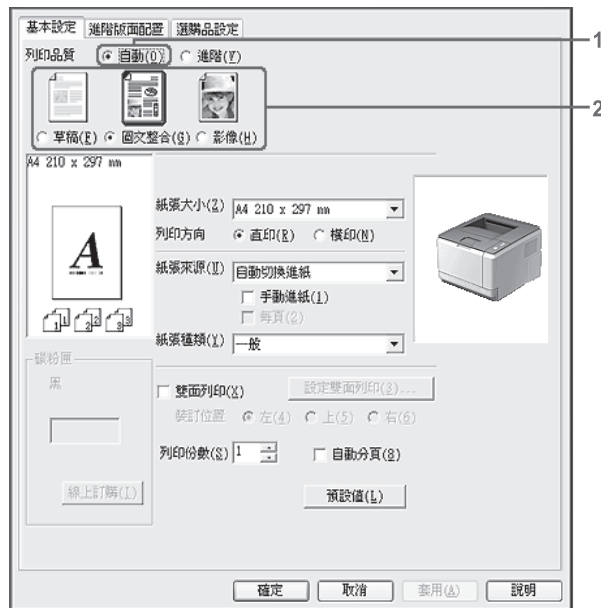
基本設定 進階版面配置 選購品設定

列印品質 自動(O) 進階(Y)

1

2

草稿(E) 圖文整合(G) 影像(H)

A4 210 x 297 mm

A

紙張大小(Z) A4 210 x 297 mm

列印方向 直印(R) 橫印(N)

紙張來源(I) 自動切換進紙

手動進紙(1)

每頁(2)

紙張種類(Y) 一般

碳粉匣

黑

雙面列印(X) 設定雙面列印(3)...

裝訂位置 左(4) 上(5) 右(6)

列印份數(S) 1 自動分頁(8)

線上訂購(I)

預設值(L)

確定 取消 套用(A) 說明